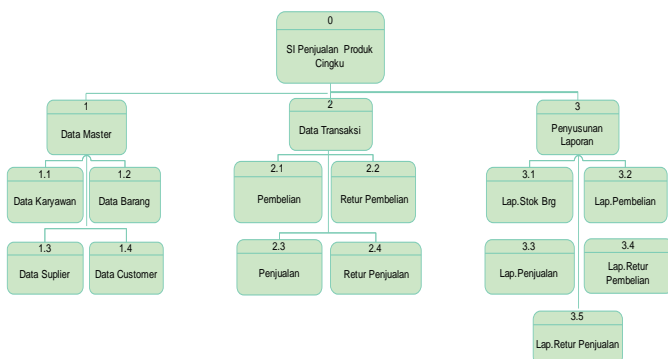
0
SI Penjualan Produk Cingku

1
Data Master

1.1
Data Karyawan

1.2
Data Barang

1.3
Data Suplier

1.4
Data Customer

2
Data Transaksi

2.1
Pembelian

2.2
Retur Pembelian

2.3
Penjualan

2.4
Retur Penjualan

3
Penyusunan Laporan

3.1
Lap.Stok Brg

3.2
Lap.Pembelian

3.3
Lap.Penjualan

3.4
Lap.Retur Pembelian

3.5
Lap.Retur Penjualan